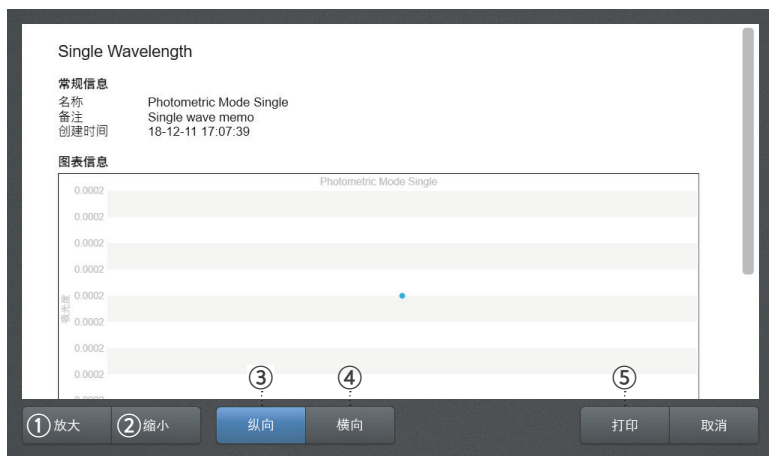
Single Wavelength

常规信息
名称 Photometric Mode Single
备注 Single wave memo
创建时间 18-12-11 17:07:39

图表信息

Photometric Mode Single

0.0002
0.0002
0.0002
0.0002
0.0002
0.0002
0.0002
0.0002

吸光度

③ ④ ⑤

①放大 ②缩小 纵向 横向 打印 取消